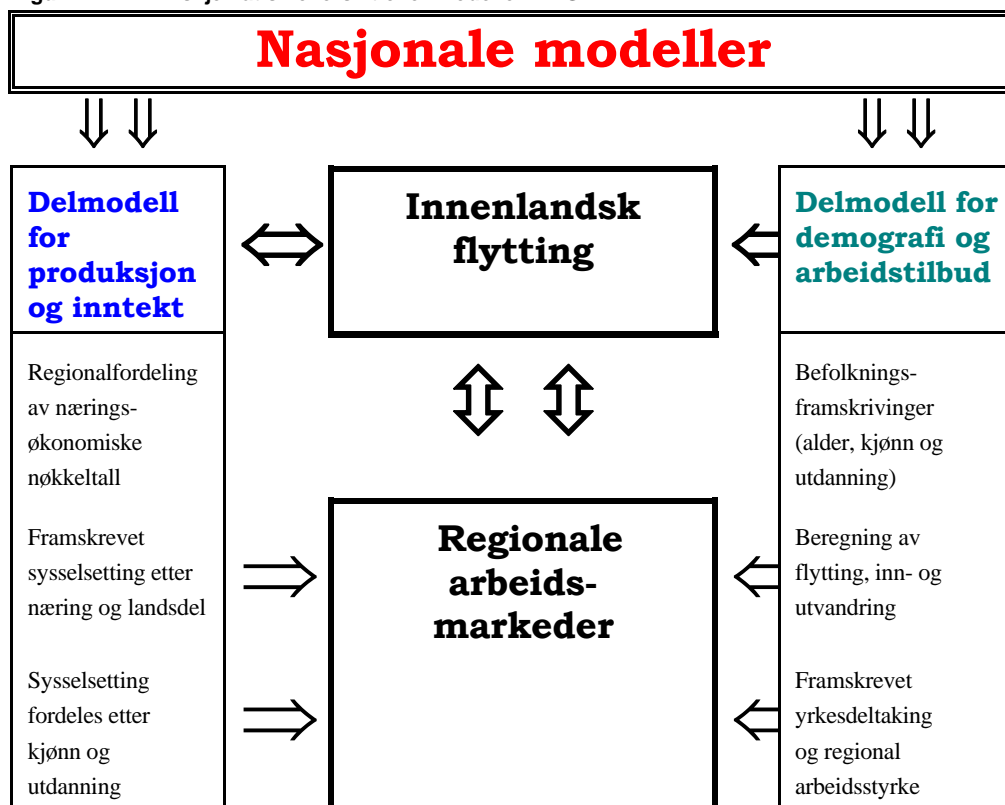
Nasjonale modeller

Delmodell for produksjon og inntekt

Regionalfordeling av næringsøkonomiske nøkkeltall

Framskrevet sysselsetting etter næring og landsdel

Sysselsetting fordeles etter kjønn og utdanning

Innenlandsk flytting

Regionale arbeidsmarkeder

Delmodell for demografi og arbeidstilbud

Befolkningsframskrivinger (alder, kjønn og utdanning)

Beregning av flytting, inn- og utvandring

Framskrevet yrkesdeltaking og regional arbeidsstyrke